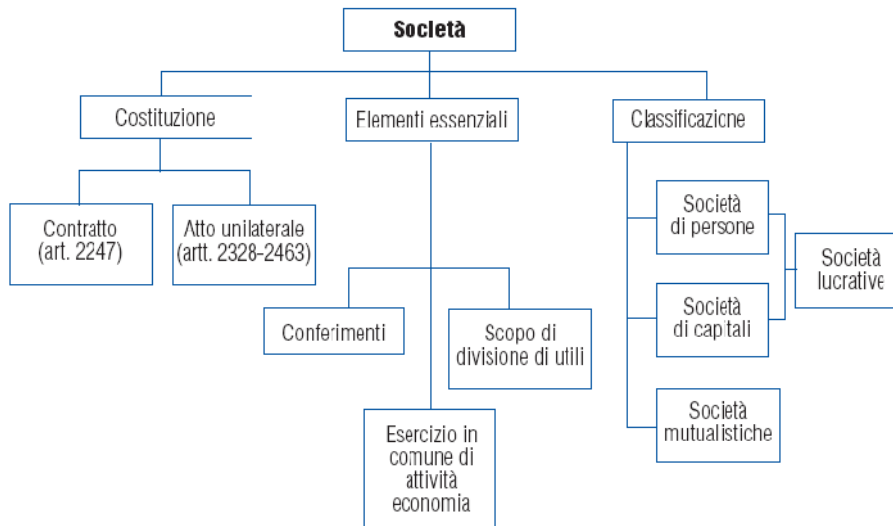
Società

Costituzione

Elementi essenziali

Classificazione

Contratto (art. 2247)

Atto unilaterale (artt. 2328-2463)

Conferimenti

Scopo di divisione di utili

Esercizio in comune di attività economia

Società di persone

Società di capitali

Società lucrative

Società mutualistiche